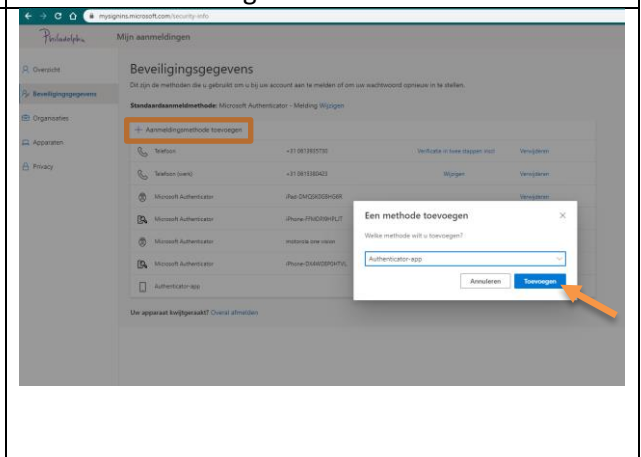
mysignins.microsoft.com/security-info

Philadelphia

Mijn aanmeldingen

Overzicht

Beveiligingsgegevens

Organisaties

Apparaten

Privacy

Beveiligingsgegevens

Dit zijn de methoden die u gebruikt om u bij uw account aan te melden of om uw wachtwoord opnieuw in te stellen.

Standaardaanmeldmethode: Microsoft Authenticator - Melding Wijzigen

+ Aanmeldingsmethode toevoegen

| | | | |
|---|---|---|---|
| Telefoon | +31 0612820730 | Verificatie in twee stappen met | Verwijderen |
| Telefoon (werk) | +31 0615380423 | Wijzigen | Verwijderen |
| Microsoft Authenticator | iPad-DMQ9X0SXHG6R | | Verwijderen |
| Microsoft Authenticator | iPhone-FFMD9XHPLJT | | |
| Microsoft Authenticator | motorola one vision | | |
| Microsoft Authenticator | iPhone-DX4M09P0HTVL | | |
| Authenticator-app | | | |

Uw apparaat kwijtgeraakt? Overal afmelden

Een methode toevoegen

Welke methode wilt u toevoegen?

Authenticator-app

Annuleren

Toevoegen